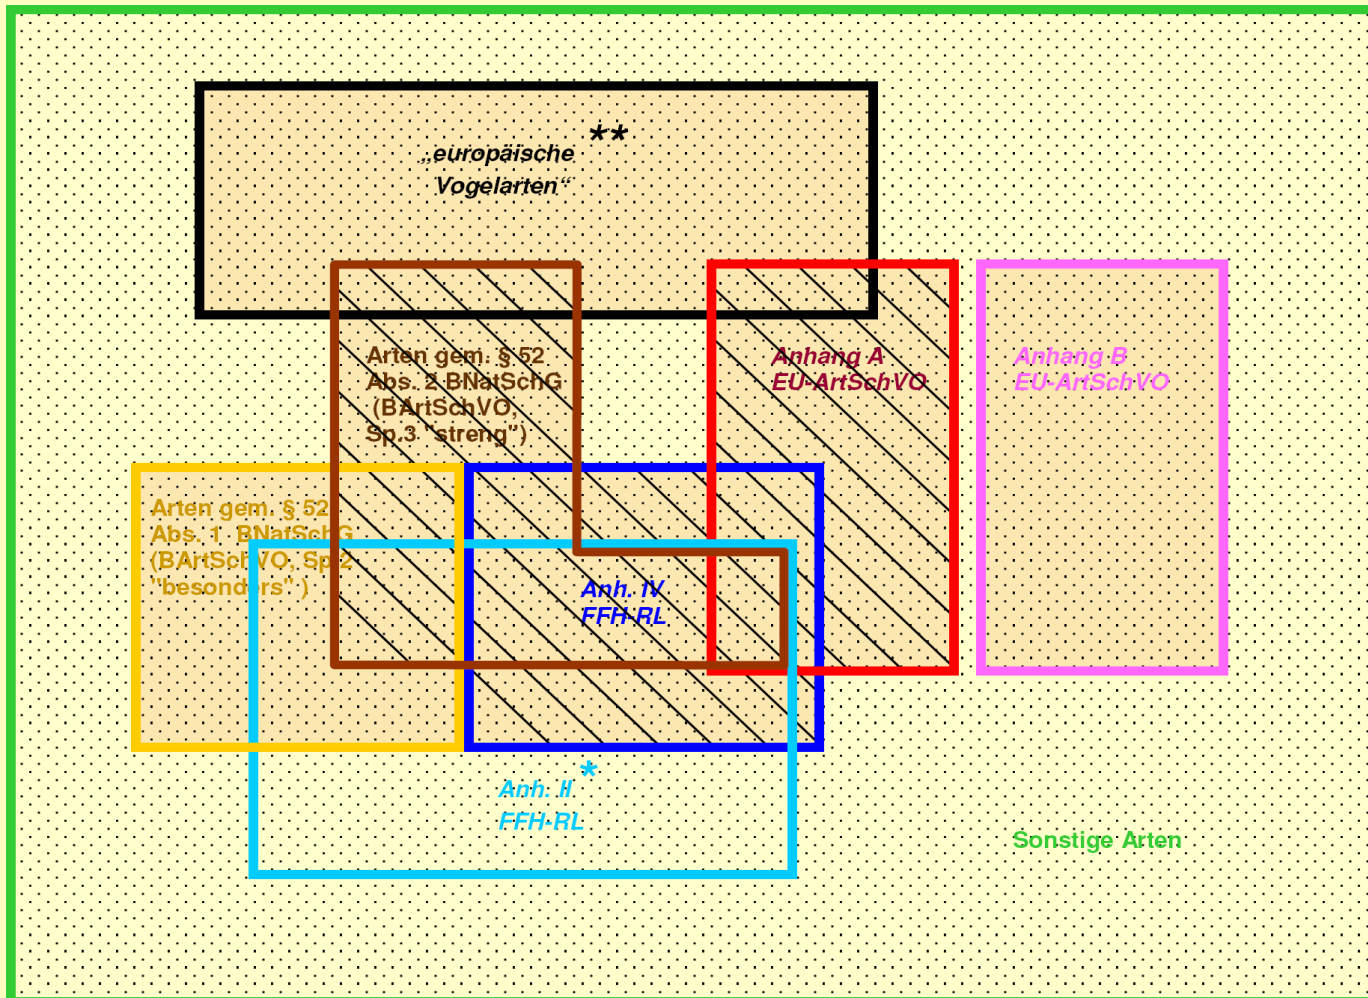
„europäische Vogelarten“ **

Arten gem. § 52 Abs. 2 BNatSchG (BArtSchVO, Sp.3 "streng")

Anhang A EU-ArtSchVO

Anhang B EU-ArtSchVO

Arten gem. § 52 Abs. 1 BNatSchG (BArtSchVO, Sp.2 "besonders")

Anh. IV FFH-RL

Anh. II * FFH-RL

Sonstige Arten